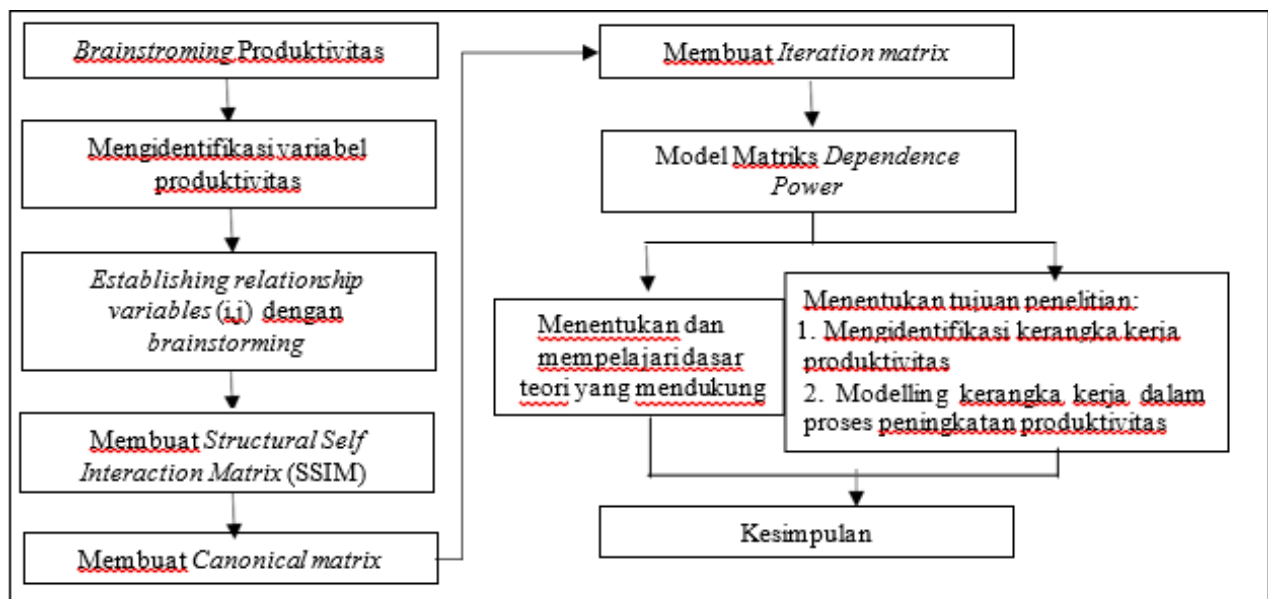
Brainstroming Produktivitas

Mengidentifikasi variabel produktivitas

Establishing relationship variables (i,j) dengan brainstorming

Membuat Structural Self Interaction Matrix (SSIM)

Membuat Canonical matrix

Membuat Iteration matrix

Model Matriks Dependence Power

Menentukan dan mempelajari dasar teori yang mendukung

Menentukan tujuan penelitian:
1. Mengidentifikasi kerangka kerja produktivitas
2. Modelling kerangka kerja dalam proses peningkatan produktivitas

Kesimpulan